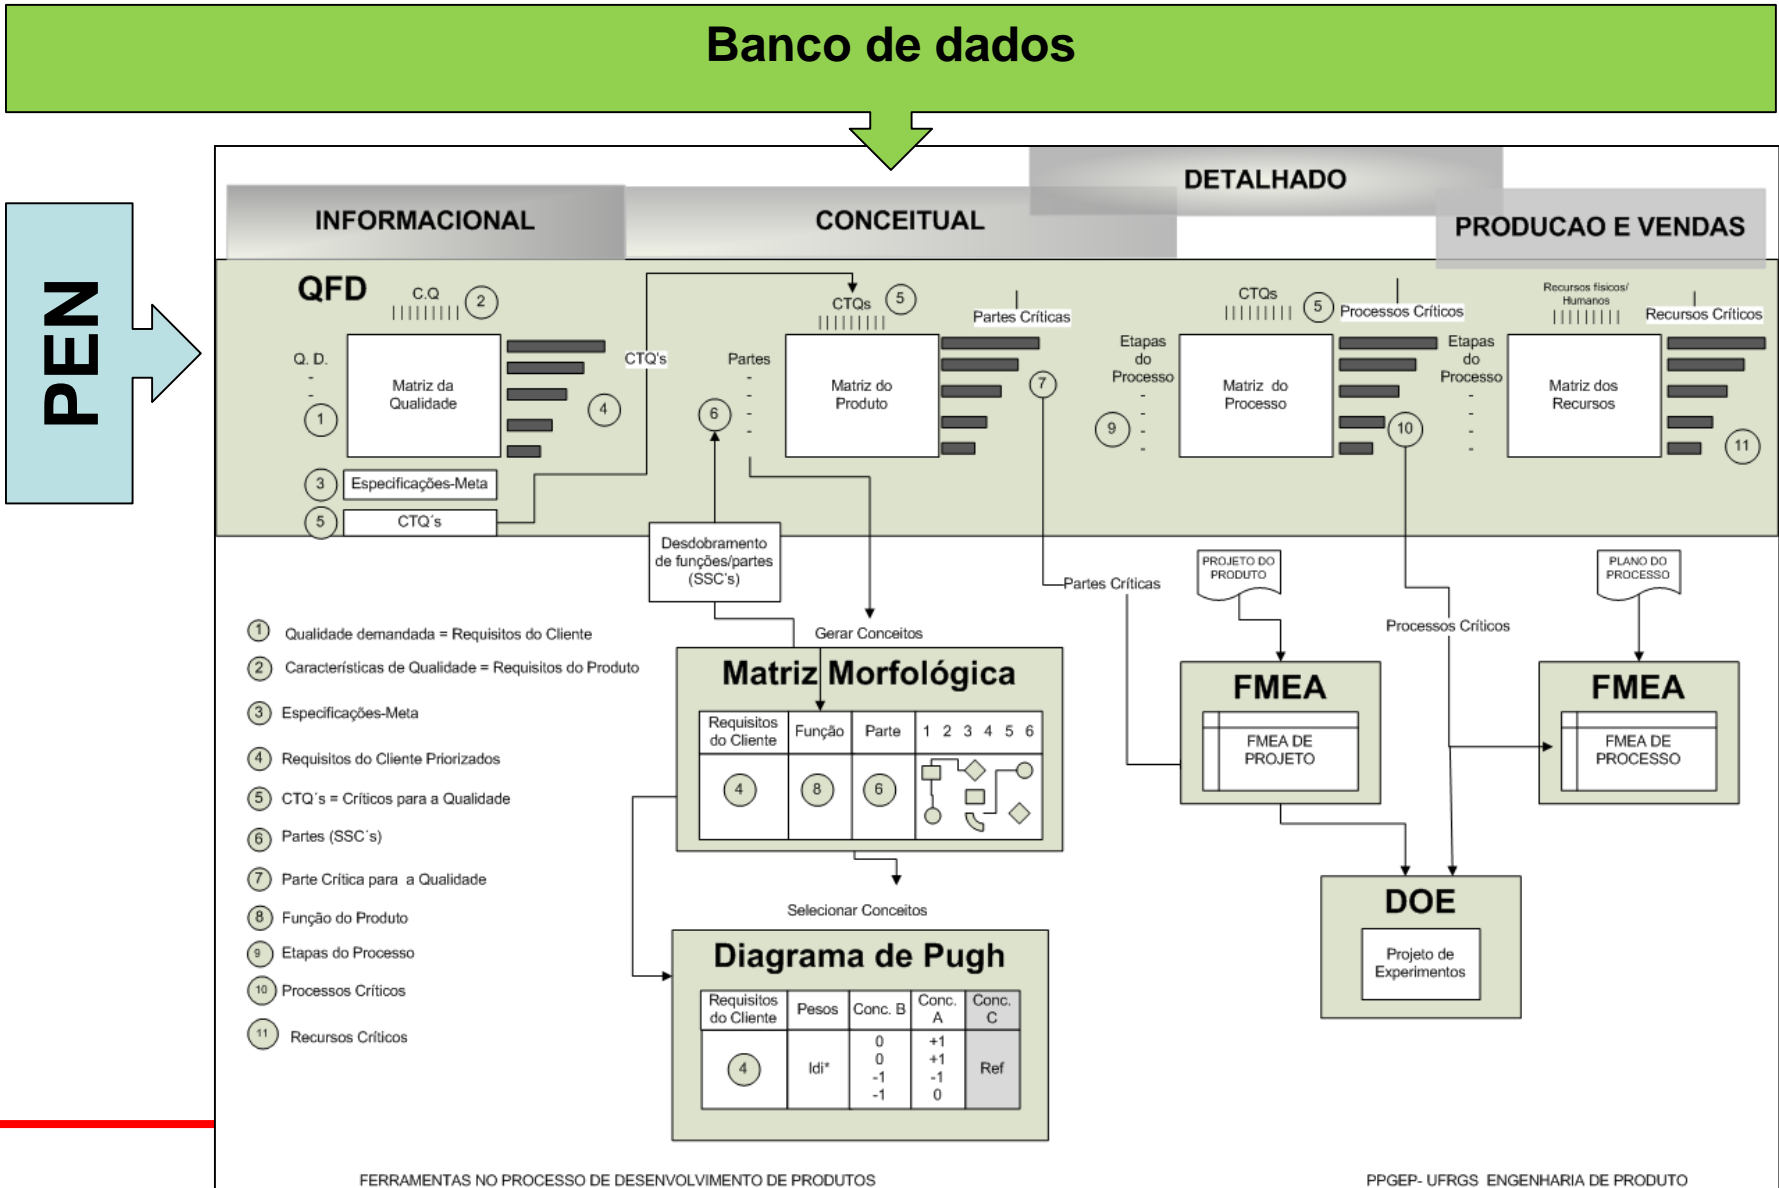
Banco de dados

PEN

INFORMACIONAL

CONCEITUAL

DETALHADO

PRODUCAO E VENDAS

QFD

C.Q

2

Q. D.

1

Matriz da Qualidade

4

3 Especificações-Meta

5 CTQ´s

CTQ's

CTQs 5

Partes

6

Matriz do Produto

Partes Críticas

7

CTQs 5

Processos Críticos

Etapas do Processo

9

Matriz do Processo

10

Etapas do Processo

Recursos físicos/ Humanos

Recursos Críticos

Matriz dos Recursos

11

Desdobramento de funções/partes (SSC's)

Gerar Conceitos

Partes Críticas

PROJETO DO PRODUTO

Processos Críticos

PLANO DO PROCESSO

1 Qualidade demandada = Requisitos do Cliente

2 Características de Qualidade = Requisitos do Produto

3 Especificações-Meta

4 Requisitos do Cliente Priorizados

5 CTQ´s = Críticos para a Qualidade

6 Partes (SSC´s)

7 Parte Crítica para a Qualidade

8 Função do Produto

9 Etapas do Processo

10 Processos Críticos

11 Recursos Críticos

Matriz Morfológica

| Requisitos do Cliente | Função | Parte | 1 2 3 4 5 6 |
|---|---|---|---|
| 4 | 8 | 6 | |

FMEA

FMEA DE PROJETO

FMEA

FMEA DE PROCESSO

Selecionar Conceitos

DOE

Projeto de Experimentos

Diagrama de Pugh

| Requisitos do Cliente | Pesos | Conc. B | Conc. A | Conc. C |
|---|---|---|---|---|
| 4 | Idi* | 0 0 -1 -1 | +1 +1 -1 0 | Ref |

FERRAMENTAS NO PROCESSO DE DESENVOLVIMENTO DE PRODUTOS

PPGEP- UFRGS ENGENHARIA DE PRODUTO